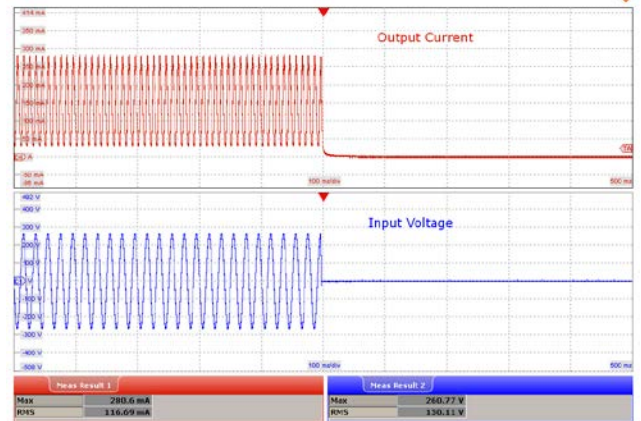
414 mA
350 mA
300 mA
100 mA
C1 A
-50 mA
-86 mA
Output Current
100 ms/div
900 ms
T1
492 V
400 V
300 V
200 V
-300 V
-400 V
-508 V
Input Voltage
100 ms/div
900 ms

Meas Result 1
Max 280.6 mA
RMS 116.69 mA

Meas Result 2
Max 260.77 V
RMS 130.11 V